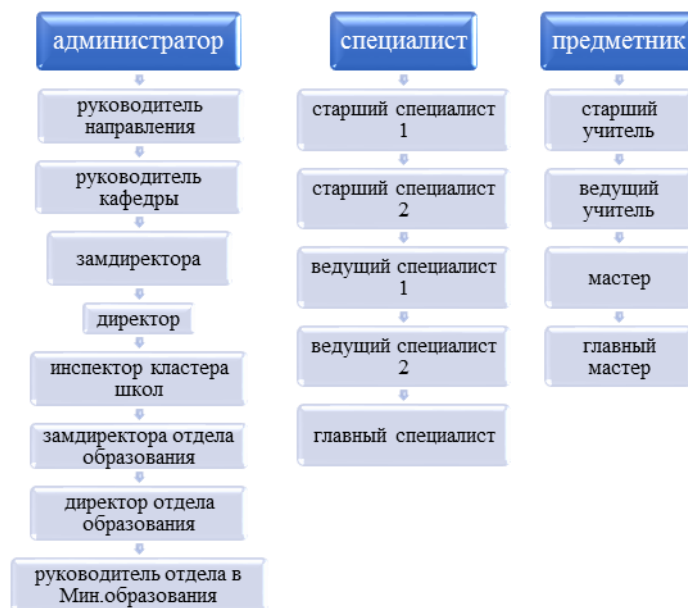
администратор

руководитель направления

руководитель кафедры

замдиректора

директор

инспектор кластера школ

замдиректора отдела образования

директор отдела образования

руководитель отдела в Мин.образования

специалист

старший специалист 1

старший специалист 2

ведущий специалист 1

ведущий специалист 2

главный специалист

предметник

старший учитель

ведущий учитель

мастер

главный мастер